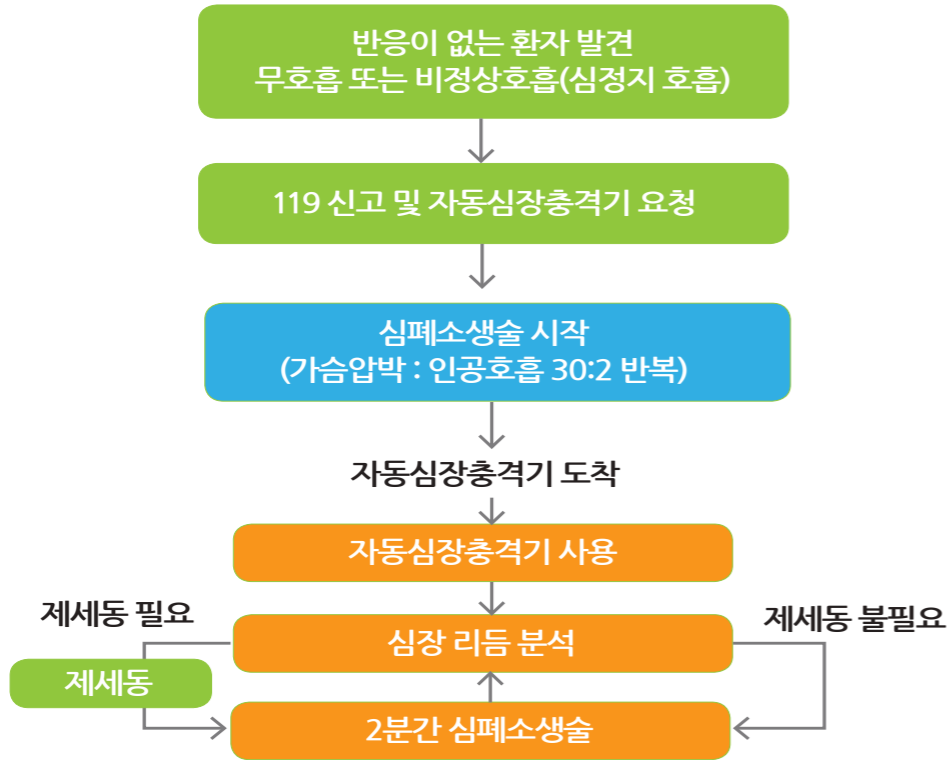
반응이 없는 환자 발견
무호흡 또는 비정상호흡(심정지 호흡)

119 신고 및 자동심장충격기 요청

심폐소생술 시작
(가슴압박 : 인공호흡 30:2 반복)

자동심장충격기 도착

자동심장충격기 사용

제세동 필요

심장 리듬 분석

제세동 불필요

제세동

2분간 심폐소생술